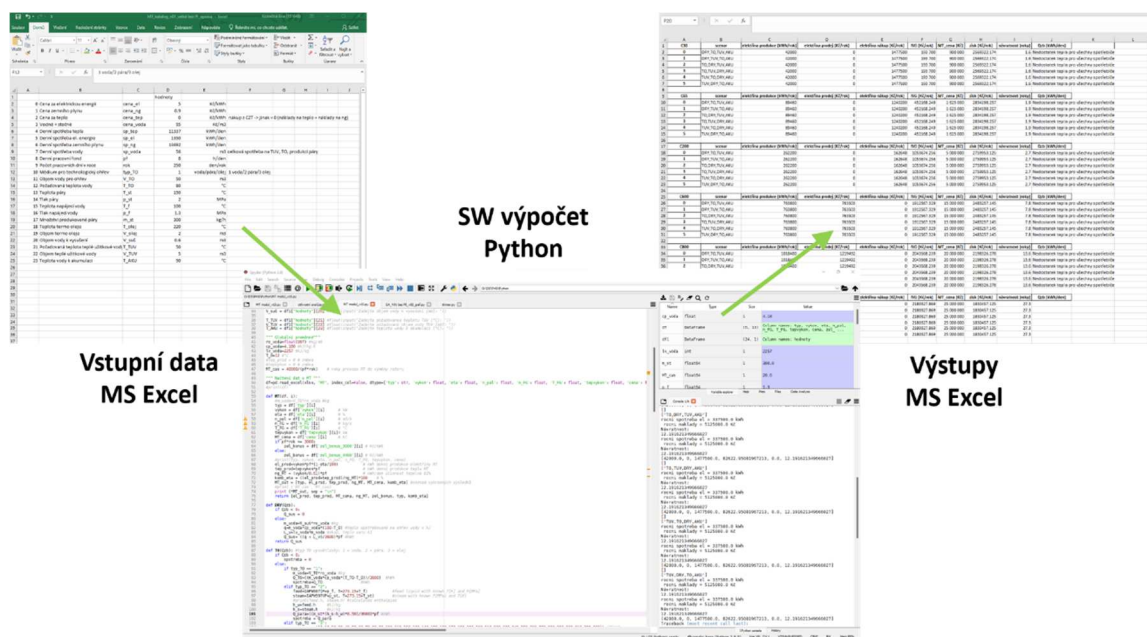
SW výpočet
Python

Vstupní data
MS Excel

Výstupy
MS Excel

| | B | C | D | E |
|---|---|---|---|---|
| 1 | | | hodnoty | |
| 2 | Cena za elektrickou energii | cena_el | 5 | Kč/kWh |
| 3 | Cena zemního plynu | cena_zp | 0,9 | Kč/kWh |
| 4 | Cena za teplo | cena_tep | 9 | Kč/kWh |
| 5 | Vodné + stočné | cena_voda | 55 | Kč/m3 |
| 6 | Denní spotřeba tepla | sp_tep | 11537 | kWh/den |
| 7 | Denní spotřeba el. energie | sp_el | 1450 | kWh/den |
| 8 | Denní spotřeba zemního plynu | sp_zp | 16682 | kWh/den |
| 9 | Denní spotřeba vody | sp_voda | 58 | m3 |
| 10 | Denní provozní fond | pf | 8 | h/den |
| 11 | Počet provozních dní v roce | rok | 250 | den/rok |
| 12 | Možnost pro technologický ohřev | typ_TO | 1 | |
| 13 | Objem vody pro ohřev | V_TO | 30 | m3 |
| 14 | Požadovaná teplota vody | T_TO | 80 | °C |
| 15 | Teplota páry | T_pl | 230 | °C |
| 16 | Tlak páry | p_pl | 2 | MPa |
| 17 | Teplota napájecí vody | T_nv | 105 | °C |
| 18 | Tlak napájecí vody | p_nv | 1,1 | MPa |
| 19 | Množství předehřívané páry | m_pl | 300 | kg/h |
| 20 | Teplota teplé vody | T_otep | 220 | °C |
| 21 | Objem teplé vody | V_otep | 2 | m3 |
| 22 | Objem vody k vysušení | V_sus | 0,6 | m3 |
| 23 | Požadovaná teplota teplé užitkové vody | T_TUV | 55 | °C |
| 24 | Objem teplé užitkové vody | V_TUV | 5 | m3 |
| 25 | Teplota vody k akumulaci | T_aku | 90 | °C |

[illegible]